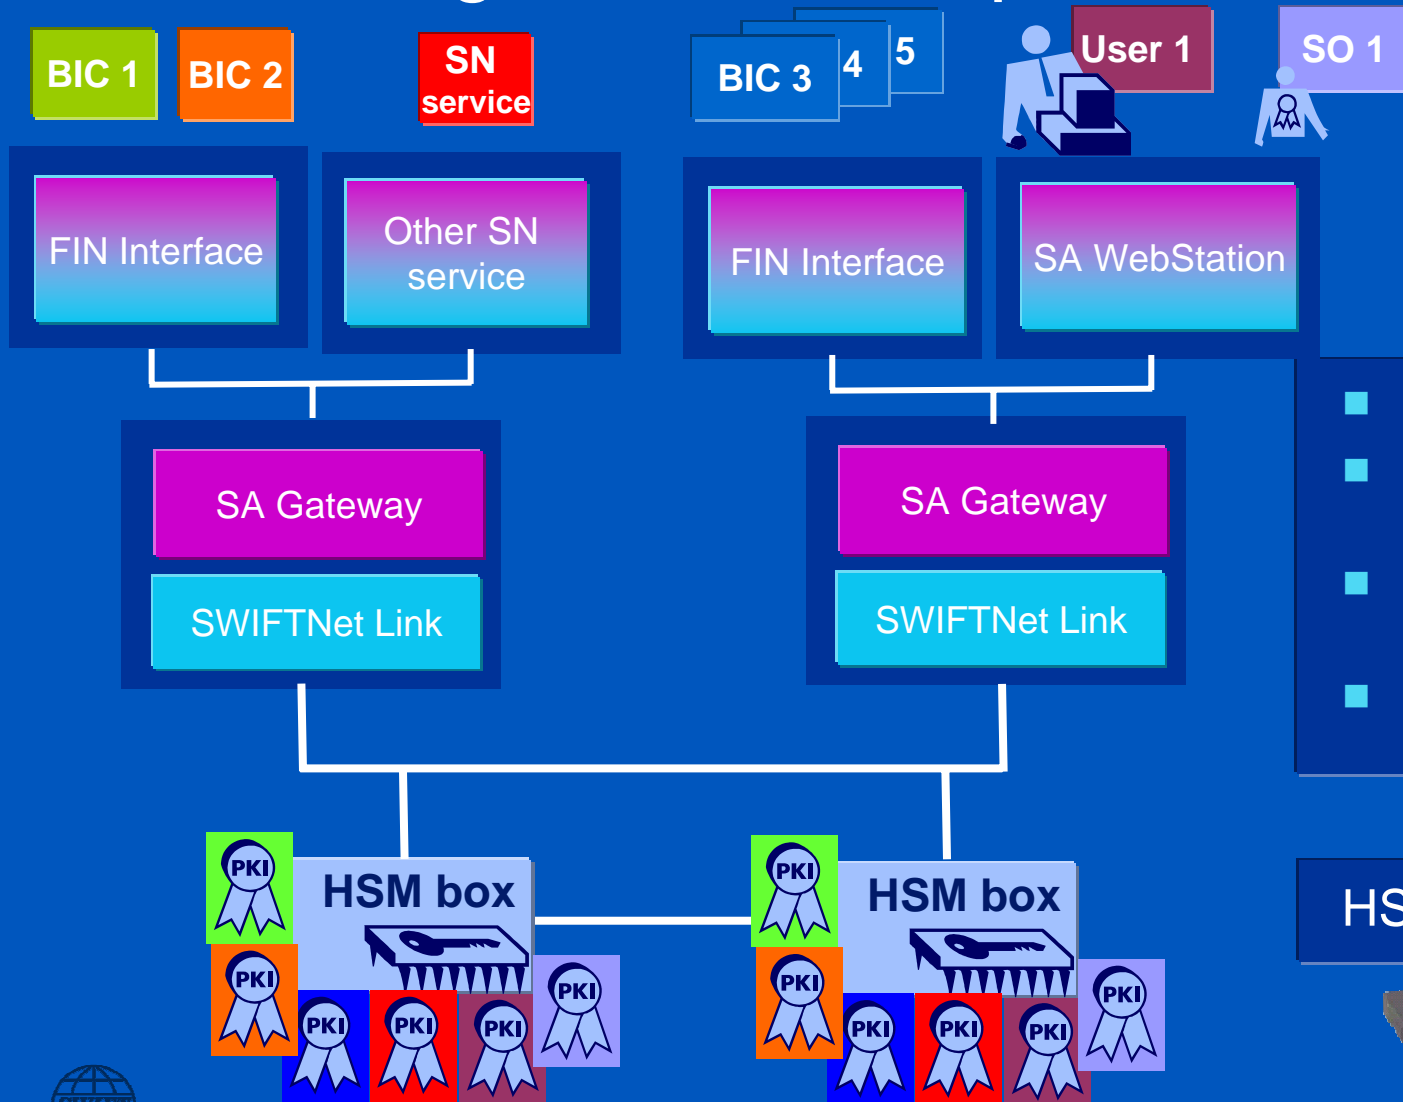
BIC 1
BIC 2
SN service
BIC 3
4
5
User 1
SO 1

FIN Interface
Other SN service
FIN Interface
SA WebStation

SA Gateway
SWIFTNet Link
SA Gateway
SWIFTNet Link

PKI
HSM box
PKI
PKI
PKI
PKI
PKI

PKI
HSM box
PKI
PKI
PKI
PKI
PKI

HS